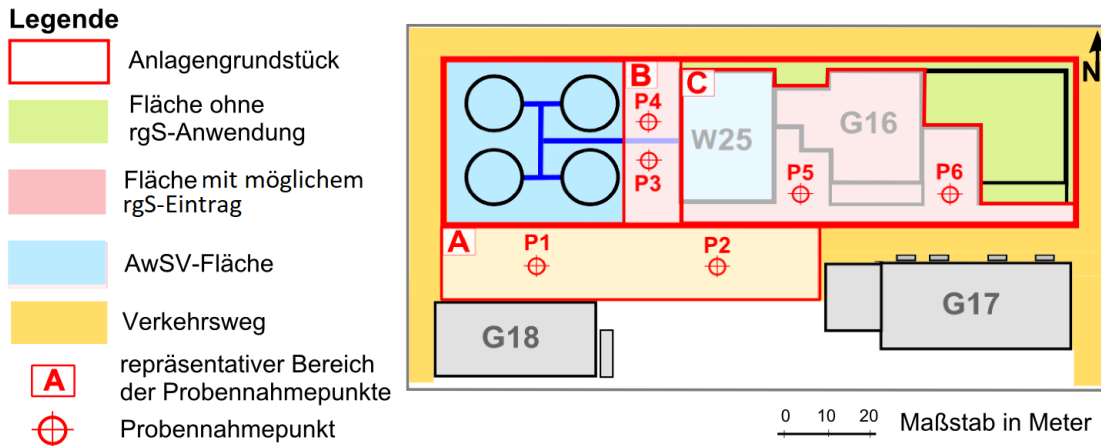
Legende

Anlagengrundstück

Fläche ohne rgS-Anwendung

Fläche mit möglichem rgS-Eintrag

AwSV-Fläche

Verkehrsweg

A repräsentativer Bereich der Probennahmepunkte

Probennahmepunkt

N

B

C

P4

P3

W25

G16

P5

P6

A

P1

P2

G18

G17

0 10 20 Maßstab in Meter